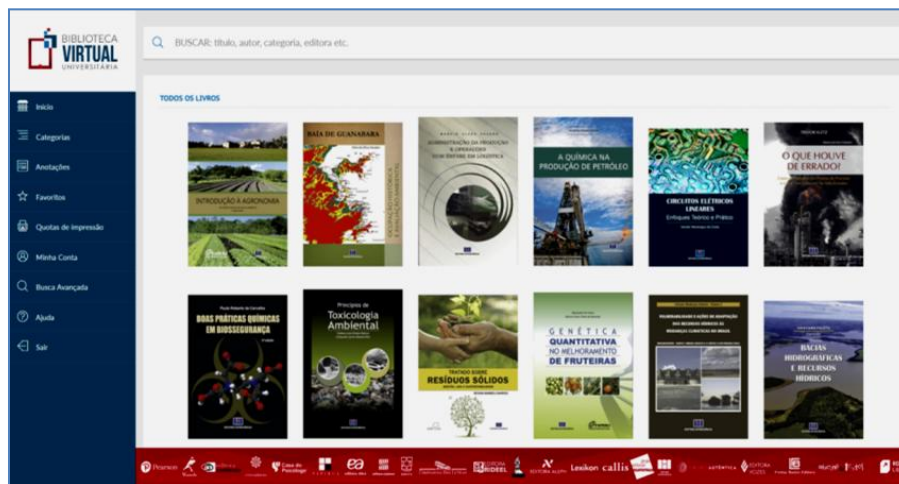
BIBLIOTECA VIRTUAL UNIVERSITÁRIA

BUSCAR: título, autor, categoria, editora etc.

Início
Categorias
Anotações
Favoritos
Quotas de impressão
Minha Conta
Busca Avançada
Ajuda
Sair

TODOS OS LIVROS

INTRODUÇÃO À AGRONOMIA

BAÍA DE GUANABARA

ADMINISTRAÇÃO DA PRODUÇÃO E OPERAÇÕES COM ÊNFASE EM LOGÍSTICA

A QUÍMICA NA PRODUÇÃO DE PETRÓLEO

CIRCUITOS ELÉTRICOS LINEARES Enfoques Teórico e Prático

O QUE HOUVE DE ERRADO?

BOAS PRÁTICAS QUÍMICAS EM BIOSSEGURANÇA

Princípios de Toxicologia Ambiental

TRATADO SOBRE RESÍDUOS SÓLIDOS

GENÉTICA QUANTITATIVA NO MELHORAMENTO DE FRUTEIRAS

BACIAS HIDROGRÁFICAS E RECURSOS HÍDRICOS

Pearson Casa do Psicólogo Rideel Lexikon callis Editora Vozes